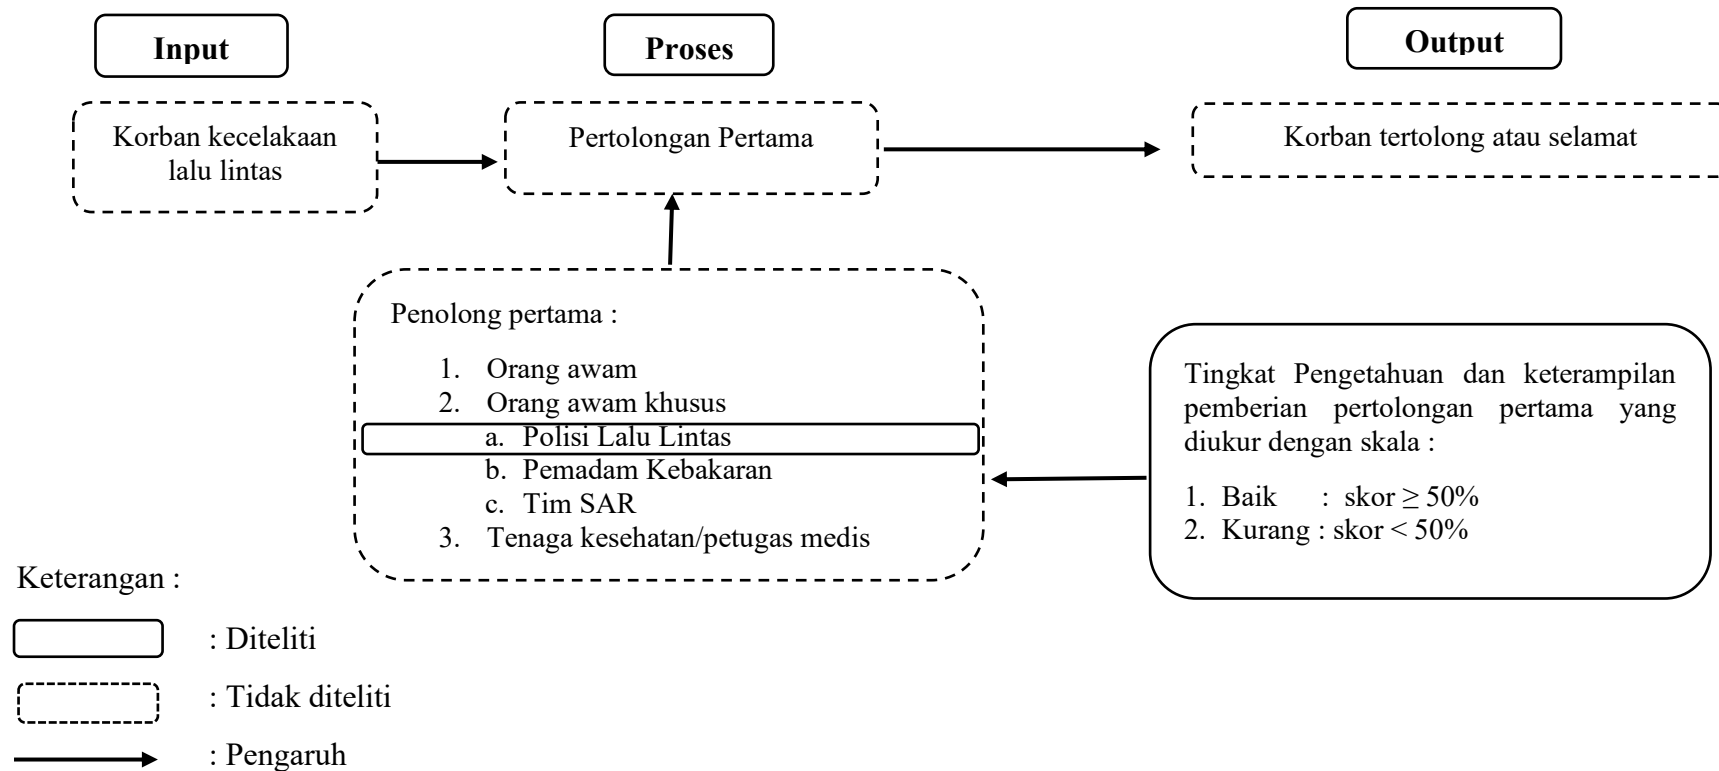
Input

Proses

Output

Korban kecelakaan lalu lintas

Pertolongan Pertama

Korban tertolong atau selamat

Penolong pertama :

1. Orang awam
2. Orang awam khusus
a. Polisi Lalu Lintas
b. Pemadam Kebakaran
c. Tim SAR
3. Tenaga kesehatan/petugas medis

Tingkat Pengetahuan dan keterampilan pemberian pertolongan pertama yang diukur dengan skala :

1. Baik : skor $\geq 50\%$
2. Kurang : skor $< 50\%$

Keterangan :

: Diteliti

: Tidak diteliti

: Pengaruh